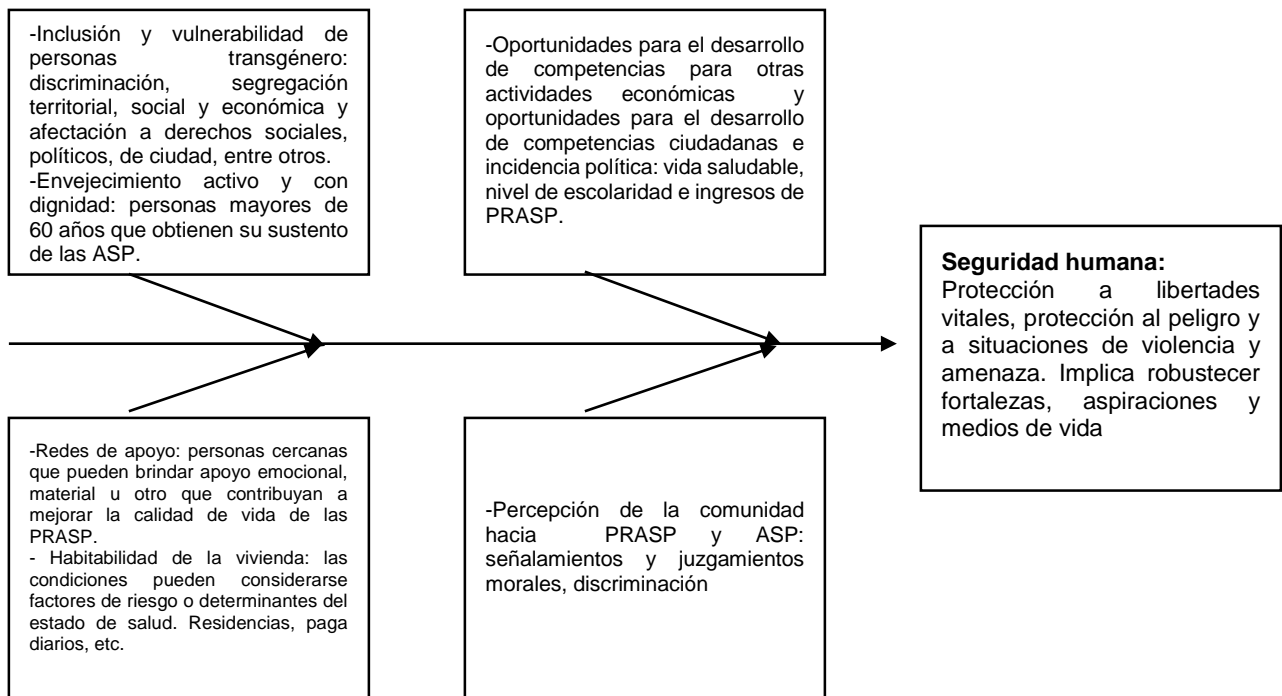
-Inclusión y vulnerabilidad de personas transgénero: discriminación, segregación territorial, social y económica y afectación a derechos sociales, políticos, de ciudad, entre otros.
-Envejecimiento activo y con dignidad: personas mayores de 60 años que obtienen su sustento de las ASP.

-Oportunidades para el desarrollo de competencias para otras actividades económicas y oportunidades para el desarrollo de competencias ciudadanas e incidencia política: vida saludable, nivel de escolaridad e ingresos de PRASP.

**Seguridad humana:**
Protección a libertades vitales, protección al peligro y a situaciones de violencia y amenaza. Implica robustecer fortalezas, aspiraciones y medios de vida

-Redes de apoyo: personas cercanas que pueden brindar apoyo emocional, material u otro que contribuyan a mejorar la calidad de vida de las PRASP.
- Habitabilidad de la vivienda: las condiciones pueden considerarse factores de riesgo o determinantes del estado de salud. Residencias, paga diarios, etc.

-Percepción de la comunidad hacia PRASP y ASP: señalamientos y juzgamientos morales, discriminación